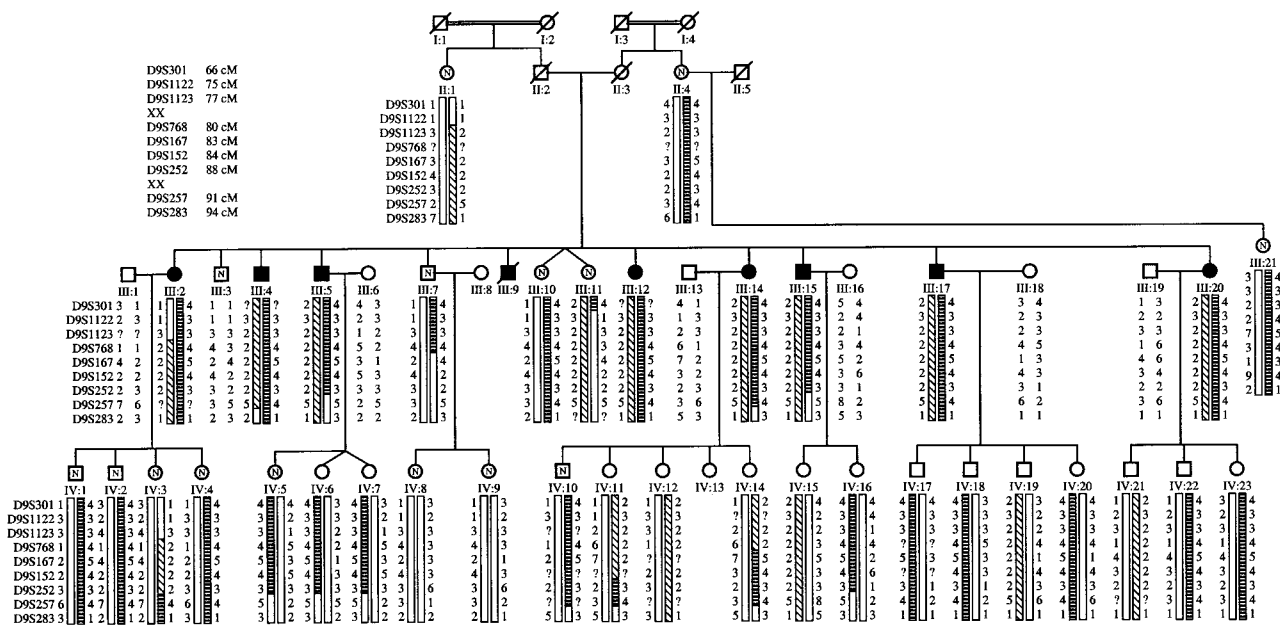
D9S301 66 cM
D9S1122 75 cM
D9S1123 77 cM
XX
D9S768 80 cM
D9S167 83 cM
D9S152 84 cM
D9S252 88 cM
XX
D9S257 91 cM
D9S283 94 cM

I:1 I:2 I:3 I:4

N
II:1
D9S301 1 1
D9S1122 1 1
D9S1123 3 2
D9S768 ? ?
D9S167 3 2
D9S152 4 2
D9S252 3 2
D9S257 2 5
D9S283 7 1

II:2 II:3

N
II:4
4 4
3 3
2 3
? ?
3 5
2 4
2 3
3 4
6 1

II:5

III:1 III:2 N III:3 III:4 III:5 III:6 N III:7 III:8 III:9 N III:10 N III:11 III:12 III:13 III:14 III:15 III:16 III:17 III:18 III:19 III:20 N III:21

D9S301 3 1 1 4 1 1 ? ? 2 4 4 3 1 4 1 4 2 4 ? 3 4 1 2 4 2 4 5 4 2 4 3 4 1 3 2 4 3 3
D9S1122 2 3 1 1 3 3 3 2 3 2 3 1 3 3 1 3 3 3 1 3 3 3 3 2 4 3 2 2 3 2 2 2 3 3
D9S1123 ? ? 3 3 3 3 2 2 3 1 2 1 3 3 2 3 3 2 3 2 2 2 1 2 3 2 3 3 3 2 3 2
D9S768 1 1 2 4 4 3 2 4 5 2 3 4 4 2 6 1 2 4 7 2 2 4 2 4 4 5 1 6 2 4 7
D9S167 4 2 2 5 2 4 2 5 3 1 4 4 5 2 7 2 2 5 4 4 1 3 4 6 2 5 4
D9S152 2 2 2 4 4 2 2 4 5 3 2 4 4 2 3 2 2 4 4 5 2 2 4 3 3 4 4 3 2 4 3
D9S252 2 3 2 2 3 2 2 2 3 3 3 3 2 2 2 2 3 2 2 3 2 3 3 6 4 3 2 2 2 3 3 3
D9S257 7 6 ? ? 3 5 5 4 2 5 3 5 5 2 5 3 6 3 8 2 5 4 6 2 3 6 5 4 9 1
D9S283 2 3 1 1 2 3 2 1 2 2 2 3 2 1 1 ? 5 3 1 3 5 3 1 1 1 1 1 1 1 1 2 1

N IV:1 N IV:2 N IV:3 N IV:4 N IV:5 IV:6 IV:7 N IV:8 N IV:9 N IV:10 IV:11 IV:12 IV:13 IV:14 IV:15 IV:16 IV:17 IV:18 IV:19 IV:20 IV:21 IV:22 IV:23

D9S301 1 3 4 3 1 1 4 4 4 4 3 1 3 1 1 1 2 1 2 2 4 4 4 4 3 3 2 4 1 2 1 2 3
D9S1122 3 3 2 3 1 3 3 2 3 3 3 3 1 2 1 2 3 3 2 3 3 2 2 3 2 3 3 2 3
D9S1123 3 3 4 3 3 3 3 3 3 3 3 3 3 2 2 ? ? 3 3 3 3 3 2 3 3 2 2 3 3
D9S768 1 1 4 1 2 1 1 4 5 4 2 4 4 2 1 7 5 2 2 2 6 2 5 4 1 4 1 4
D9S167 2 5 4 5 2 2 2 2 4 5 4 4 5 2 5 4 5 7 2 7 5 4 4 4 4 5 4 5 3 5
D9S152 2 4 2 4 2 2 4 5 4 2 4 ? 2 2 2 3 3 4 4 4 2 4 3 4 5 3
D9S252 3 4 2 3 2 3 2 3 3 3 3 3 3 6 3 3 4 2 3 2 2 3 3 3 3 2 2 2
D9S257 6 4 7 4 7 4 6 5 5 5 5 2 2 3 6 ? 3 4 ? 2 5 4 8 5 5 6 2 1 4 3 6 5
D9S283 3 1 2 1 2 3 1 3 2 2 2 2 1 2 2 2 3 5 5 3 1 3 3 1 5 3 1 1 1 1 1 1 1 1 1